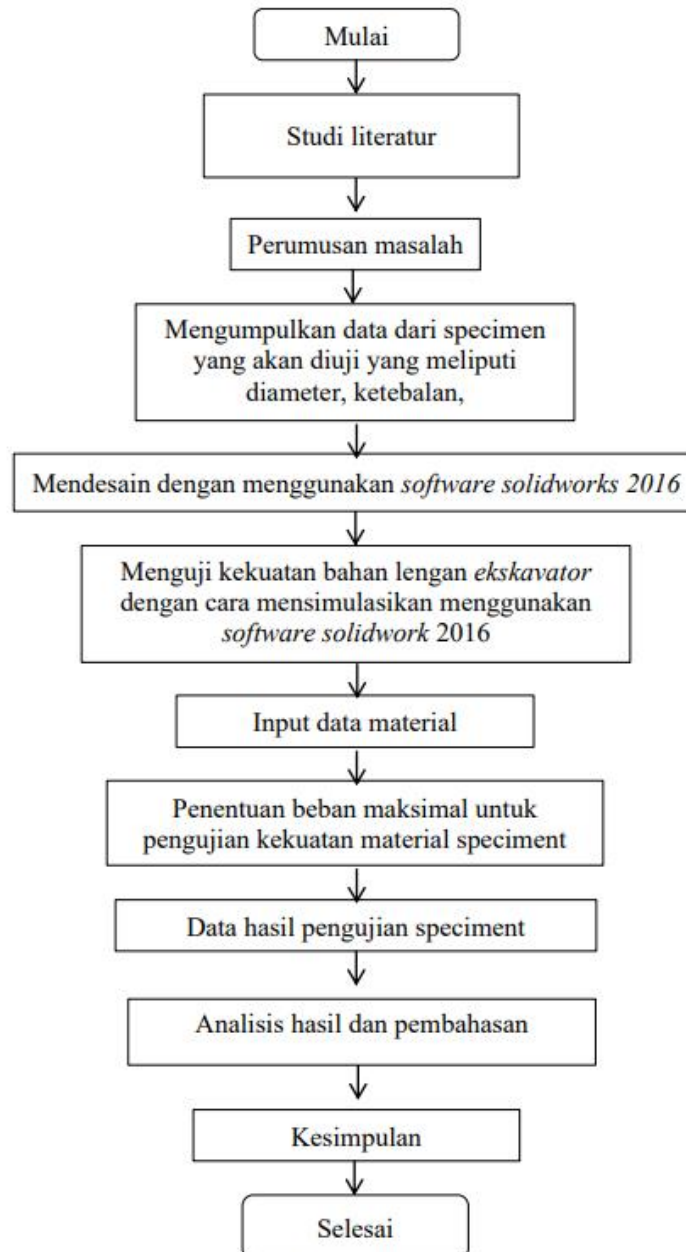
Mulai

Studi literatur

Perumusan masalah

Mengumpulkan data dari specimen yang akan diuji yang meliputi diameter, ketebalan,

Mendesain dengan menggunakan software solidworks 2016

Menguji kekuatan bahan lengan ekskavator dengan cara mensimulasikan menggunakan software solidwork 2016

Input data material

Penentuan beban maksimal untuk pengujian kekuatan material speciment

Data hasil pengujian speciment

Analisis hasil dan pembahasan

Kesimpulan

Selesai